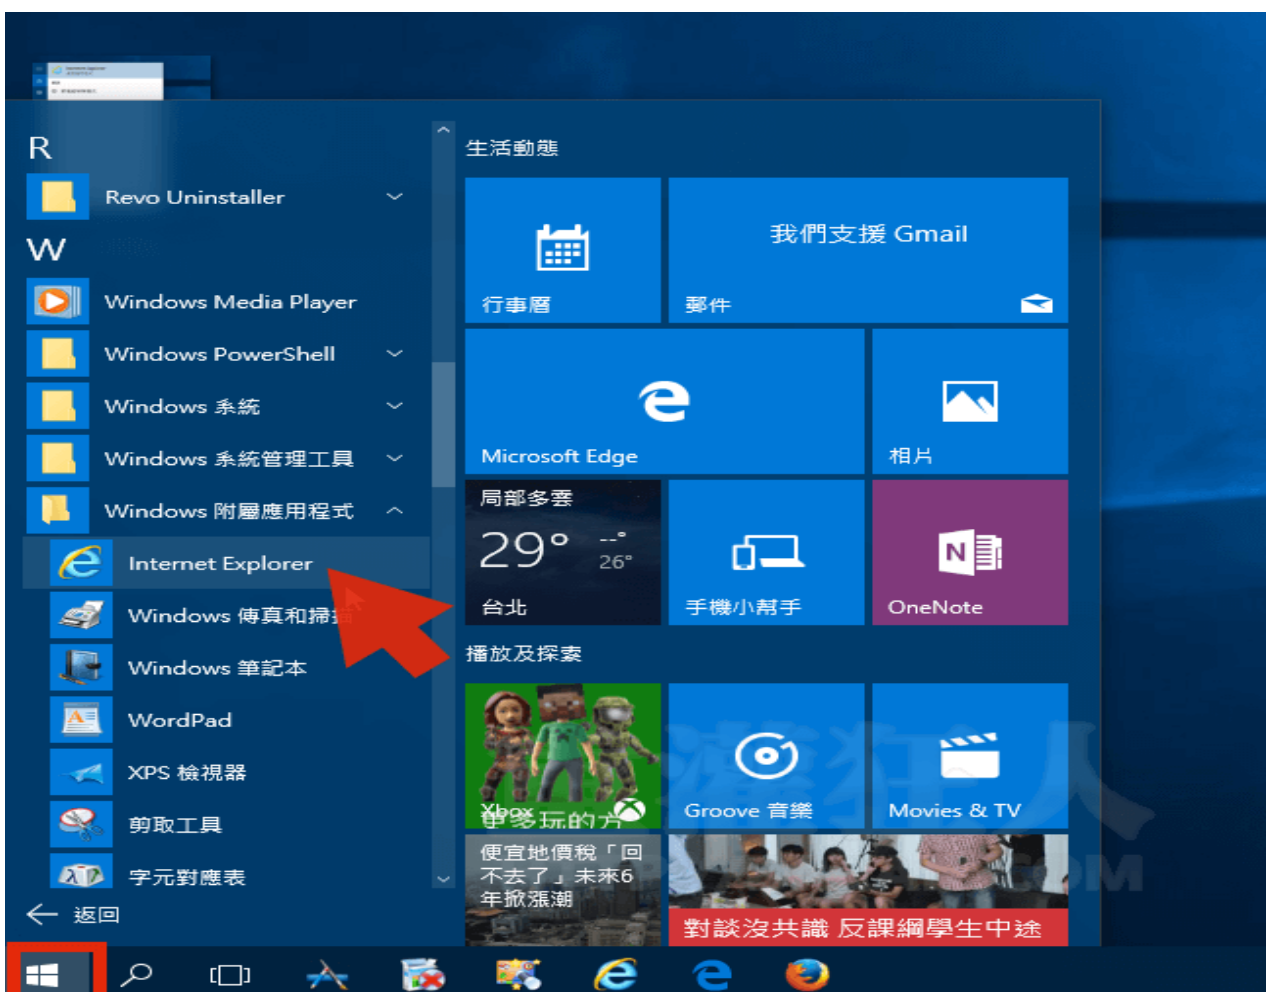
R

Revo Uninstaller

W

Windows Media Player

Windows PowerShell

Windows 系統

Windows 系統管理工具

Windows 附屬應用程式

Internet Explorer

Windows 傳真和掃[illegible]

Windows 筆記本

WordPad

XPS 檢視器

剪取工具

字元對應表

返回

生活動態

行事曆

我們支援 Gmail

郵件

Microsoft Edge

相片

局部多雲

29°

--°

26°

台北

手機小幫手

OneNote

播放及探索

Xbox

Groove 音樂

Movies & TV

便宜地價稅「回不去了」未來6年掀漲潮

對談沒共識 反課綱學生中途